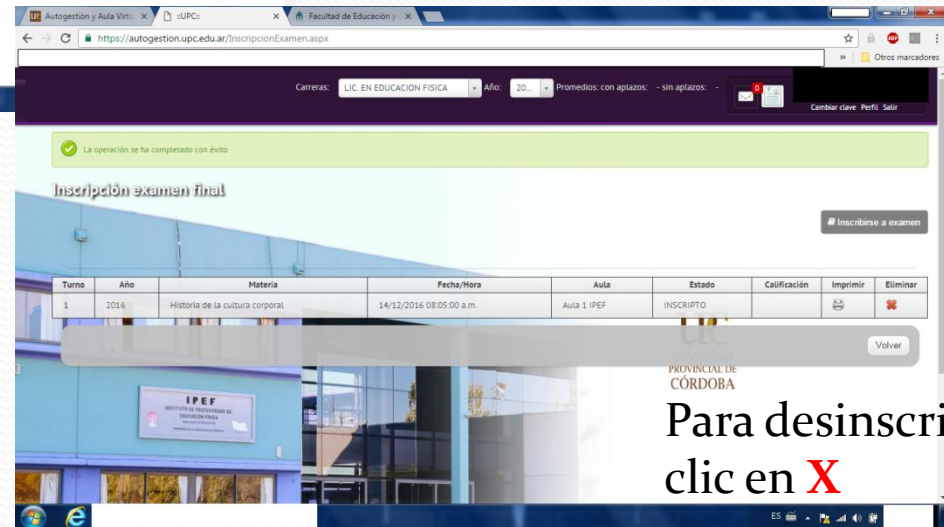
Autogestión y Aula Virtu ×
::UPC:: ×
Facultad de Educación y ×

https://autogestion.upc.edu.ar/InscripcionExamen.aspx

Otros marcadores

Carreras: LIC. EN EDUCACION FISICA Año: 20... Promedios: con aplazos: - sin aplazos: -

Cambiar clave Perfil Salir

La operación se ha completado con éxito

Inscripción examen final

Inscribirse a examen

| Turno | Año | Materia | Fecha/Hora | Aula | Estado | Calificación | Imprimir | Eliminar |
|---|---|---|---|---|---|---|---|---|
| 1 | 2016 | Historia de la cultura corporal | 14/12/2016 08:05:00 a.m. | Aula 1 IPEF | INSCRIPTO | | | |

Volver

IPEF
INSTITUTO DE PROFESORADO DE EDUCACIÓN FÍSICA

UNIVERSIDAD PROVINCIAL DE CÓRDOBA

Para desinscri
clic en X

ES